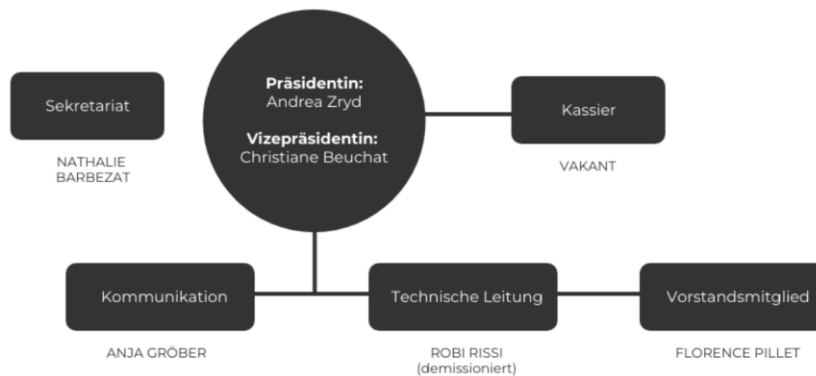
Sekretariat

NATHALIE BARBEZAT

Präsidentin:
Andrea Zryd

Vizepräsidentin:
Christiane Beuchat

Kassier

VAKANT

Kommunikation

ANJA GRÖBER

Technische Leitung

ROBI RISSI
(demissioniert)

Vorstandsmitglied

FLORENCE PILLET